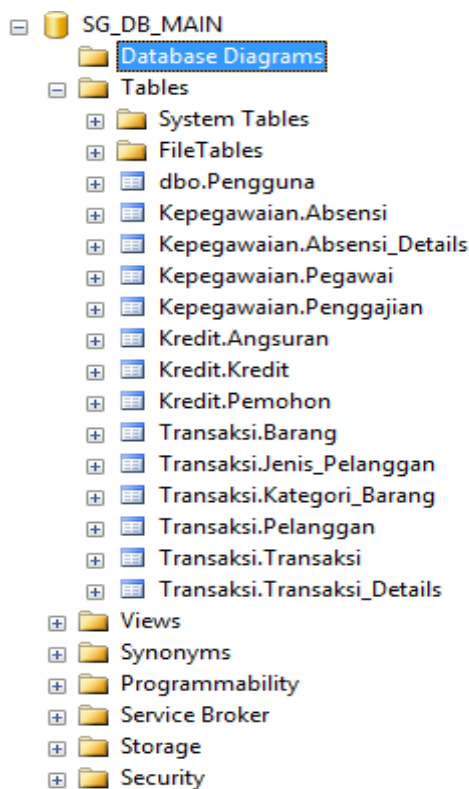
SG_DB_MAIN
Database Diagrams
Tables
System Tables
FileTables
dbo.Pengguna
Kepegawaian.Absensi
Kepegawaian.Absensi_Details
Kepegawaian.Pegawai
Kepegawaian.Penggajian
Kredit.Angsuran
Kredit.Kredit
Kredit.Pemohon
Transaksi.Barang
Transaksi.Jenis_Pelanggan
Transaksi.Kategori_Barang
Transaksi.Pelanggan
Transaksi.Transaksi
Transaksi.Transaksi_Details
Views
Synonyms
Programmability
Service Broker
Storage
Security